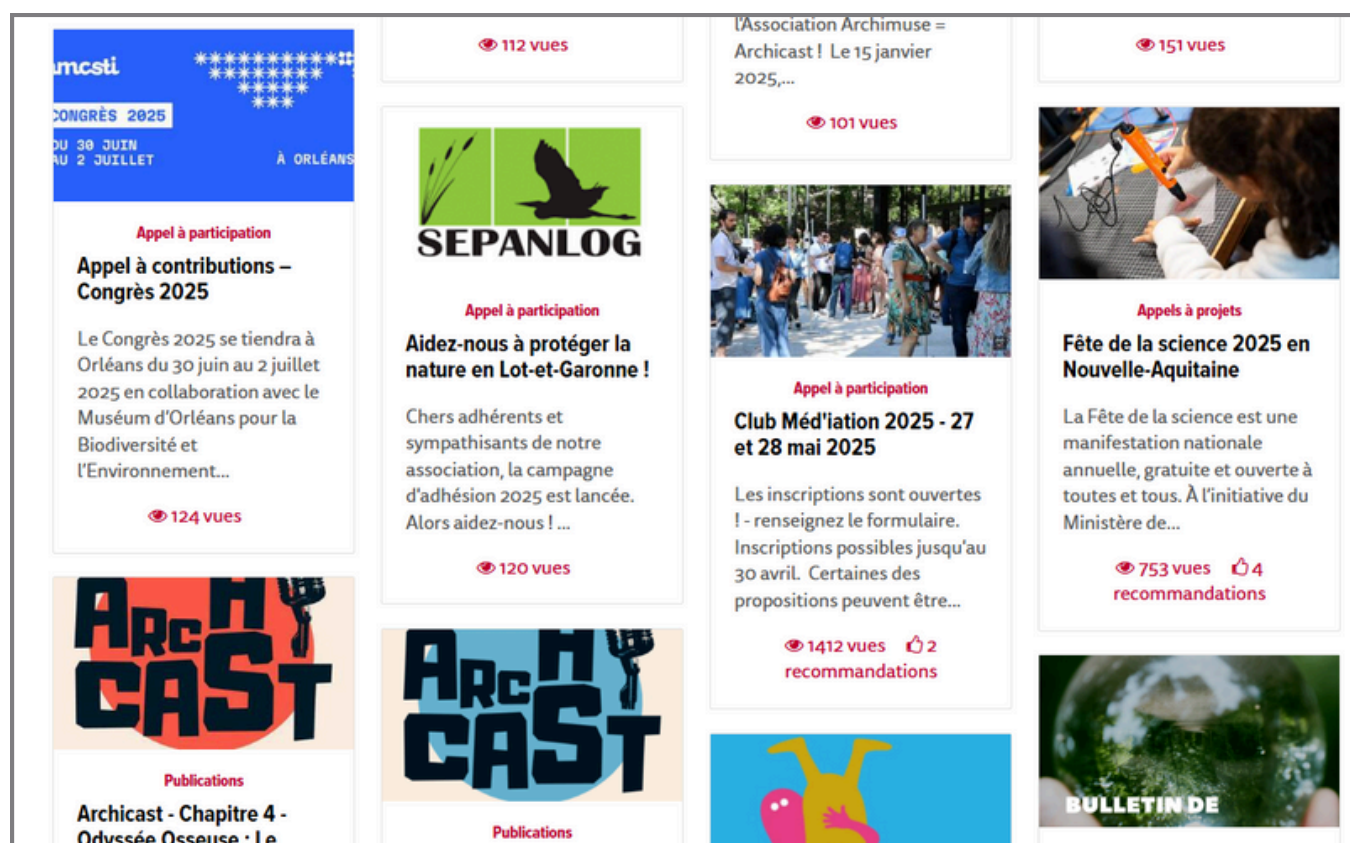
amcsti
CONGRÈS 2025
DU 30 JUIN AU 2 JUILLET
À ORLÉANS

Appel à participation

Appel à contributions – Congrès 2025

Le Congrès 2025 se tiendra à Orléans du 30 juin au 2 juillet 2025 en collaboration avec le Muséum d'Orléans pour la Biodiversité et l'Environnement...

124 vues

ARCH CAST

Publications

Archicast - Chapitre 4 - Odyssée Osseuse : Le

112 vues

SEPANLOG

Appel à participation

Aidez-nous à protéger la nature en Lot-et-Garonne !

Chers adhérents et sympathisants de notre association, la campagne d'adhésion 2025 est lancée. Alors aidez-nous ! ...

120 vues

ARCH CAST

Publications

l'Association Archimuse = Archicast ! Le 15 janvier 2025,...

101 vues

Appel à participation

Club Méd'iation 2025 - 27 et 28 mai 2025

Les inscriptions sont ouvertes ! - renseignez le formulaire. Inscriptions possibles jusqu'au 30 avril. Certaines des propositions peuvent être...

1412 vues 2 recommandations

151 vues

Appels à projets

Fête de la science 2025 en Nouvelle-Aquitaine

La Fête de la science est une manifestation nationale annuelle, gratuite et ouverte à toutes et tous. À l'initiative du Ministère de...

753 vues 4 recommandations

BULLETIN DE